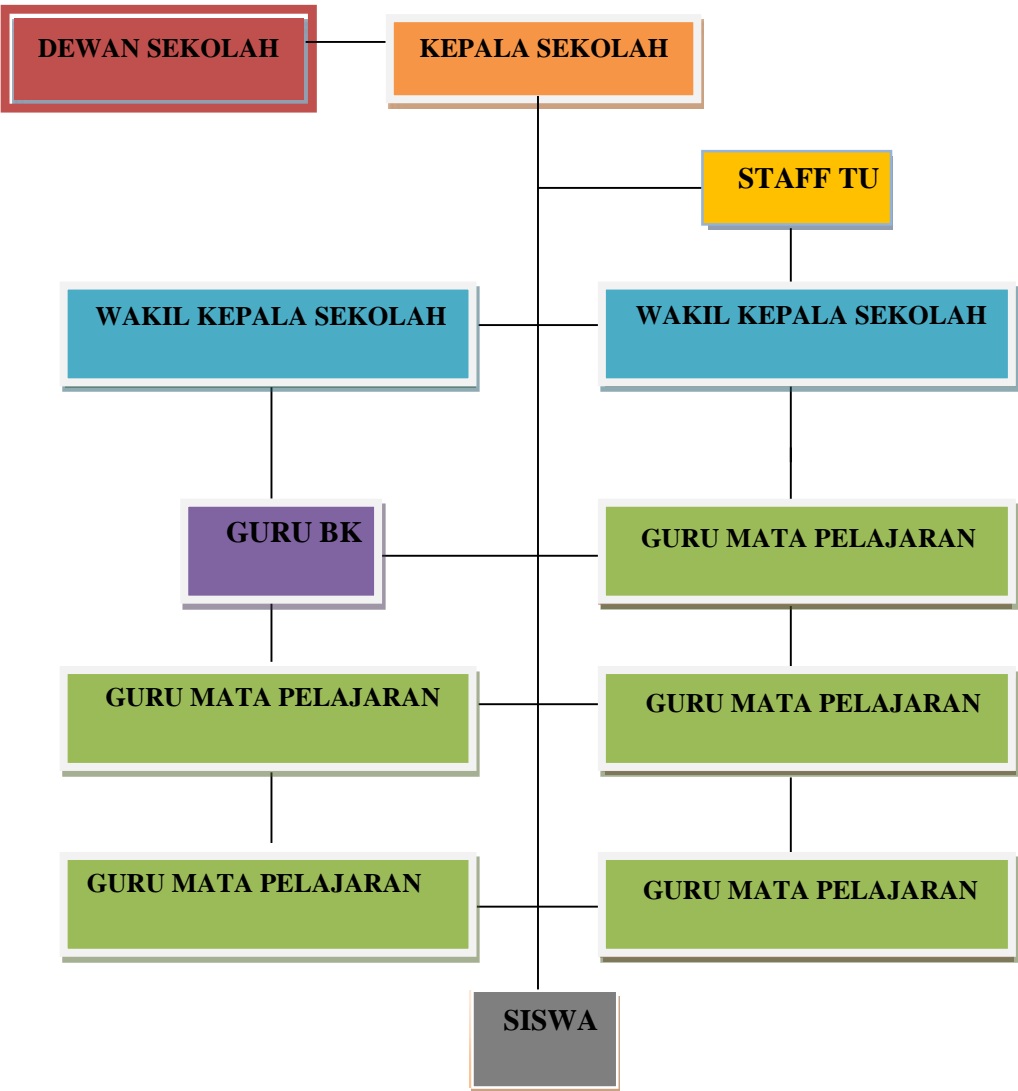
DEWAN SEKOLAH

KEPALA SEKOLAH

STAFF TU

WAKIL KEPALA SEKOLAH

WAKIL KEPALA SEKOLAH

GURU BK

GURU MATA PELAJARAN

GURU MATA PELAJARAN

GURU MATA PELAJARAN

GURU MATA PELAJARAN

GURU MATA PELAJARAN

SISWA